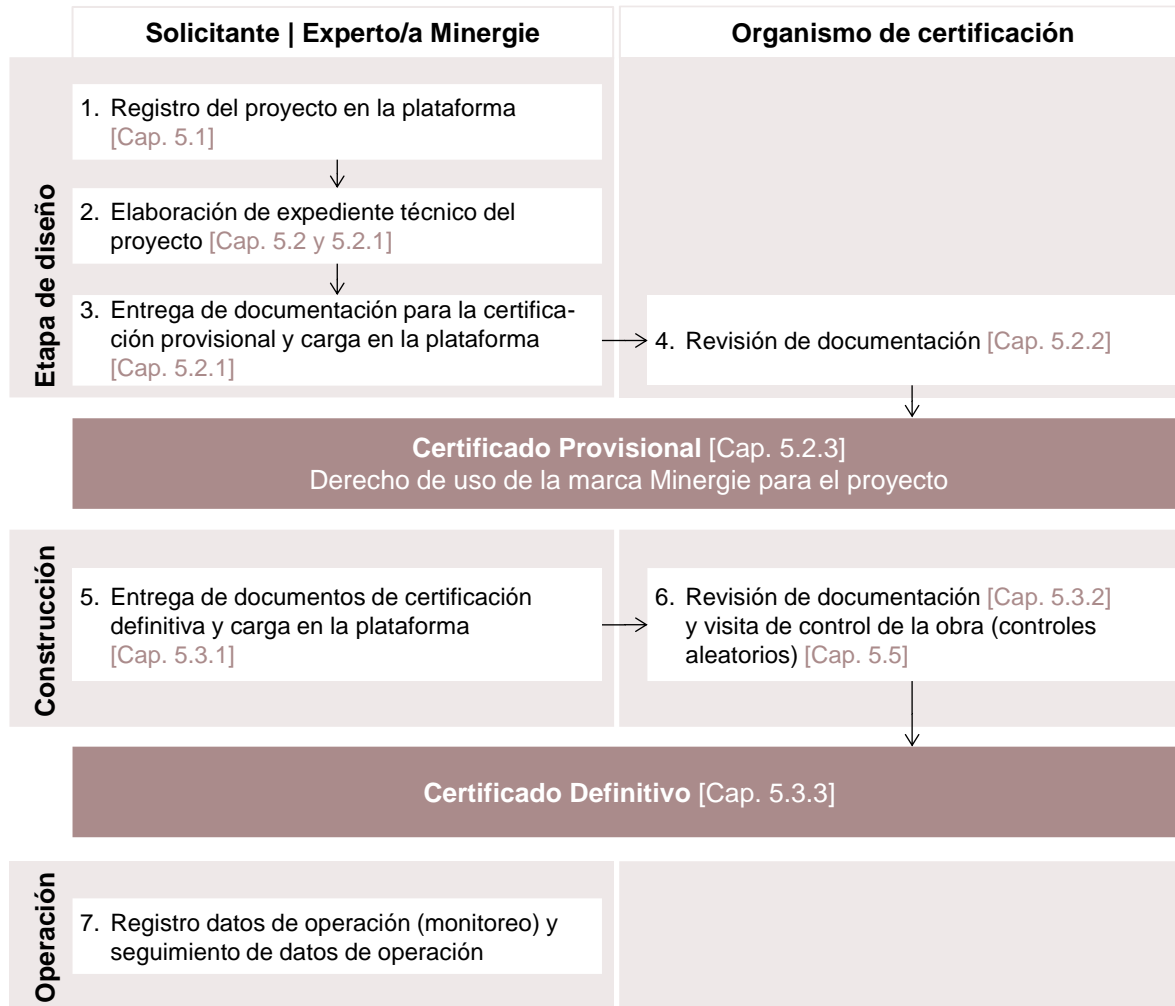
Solicitante | Experto/a Minergie

Organismo de certificación

Etapa de diseño

1. Registro del proyecto en la plataforma [Cap. 5.1]

2. Elaboración de expediente técnico del proyecto [Cap. 5.2 y 5.2.1]

3. Entrega de documentación para la certificación provisional y carga en la plataforma [Cap. 5.2.1]

4. Revisión de documentación [Cap. 5.2.2]

Certificado Provisional [Cap. 5.2.3]
Derecho de uso de la marca Minergie para el proyecto

Construcción

5. Entrega de documentos de certificación definitiva y carga en la plataforma [Cap. 5.3.1]

6. Revisión de documentación [Cap. 5.3.2] y visita de control de la obra (controles aleatorios) [Cap. 5.5]

Certificado Definitivo [Cap. 5.3.3]

Operación

7. Registro datos de operación (monitoreo) y seguimiento de datos de operación